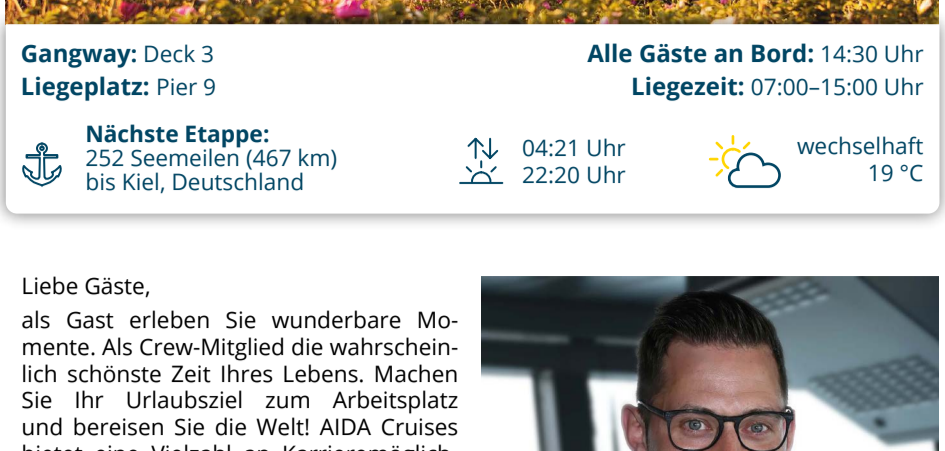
**Gangway:** Deck 3
**Liegeplatz:** Pier 9

**Alle Gäste an Bord:** 14:30 Uhr
**Liegezeit:** 07:00–15:00 Uhr

**Nächste Etappe:**
252 Seemeilen (467 km)
bis Kiel, Deutschland

04:21 Uhr
22:20 Uhr

wechselhaft
19 °C

Liebe Gäste,

als Gast erleben Sie wunderbare Momente. Als Crew-Mitglied die wahrscheinlich schönste Zeit Ihres Lebens. Machen Sie Ihr Urlaubsziel zum Arbeitsplatz und bereisen Sie die Welt! AIDA Cruises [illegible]